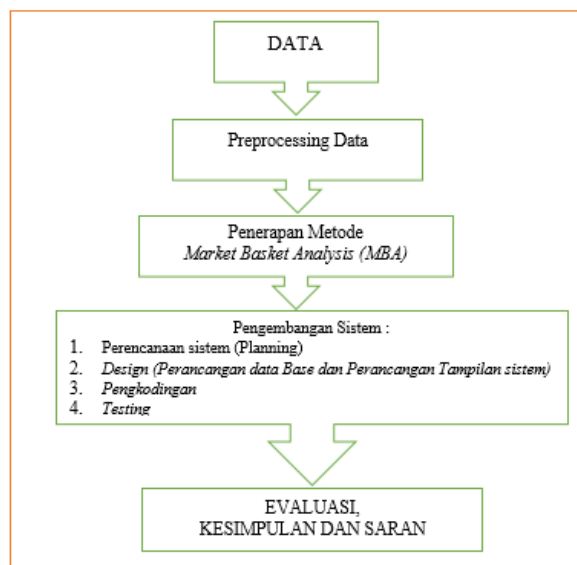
DATA

Preprocessing Data

Penerapan Metode
*Market Basket Analysis (MBA)*

Pengembangan Sistem :
1. Perencanaan sistem (Planning)
2. *Design (Perancangan data Base dan Perancangan Tampilan sistem)*
3. *Pengkodingan*
4. *Testing*

EVALUASI,
KESIMPULAN DAN SARAN